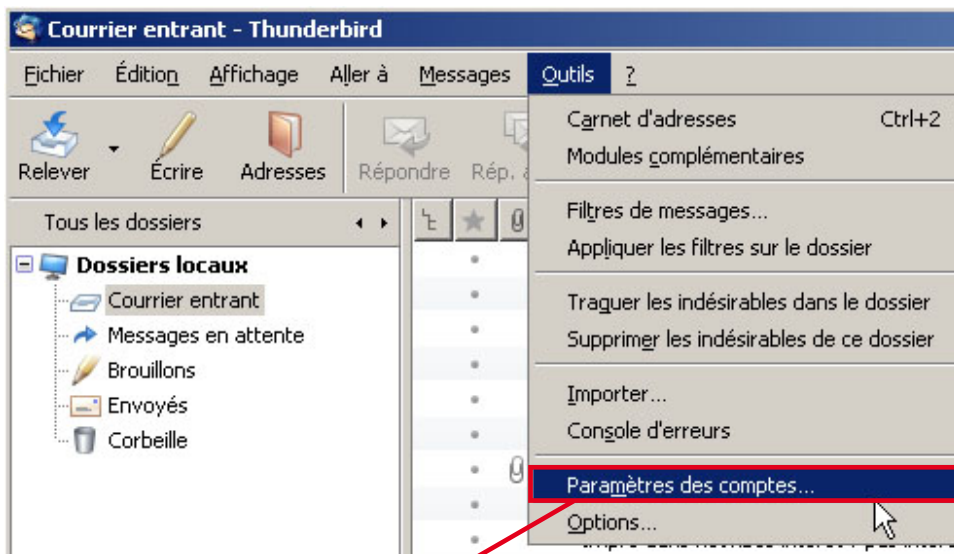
Courrier entrant - Thunderbird

Fichier Édition Affichage Aller à Messages Outils ?

Relever Écrire Adresses Répondre Rép. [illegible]

Tous les dossiers

Dossiers locaux
Courrier entrant
Messages en attente
Brouillons
Envoyés
Corbeille

Carnet d'adresses Ctrl+2
Modules complémentaires
Filtres de messages...
Appliquer les filtres sur le dossier
Traquer les indésirables dans le dossier
Supprimer les indésirables de ce dossier
Importer...
Console d'erreurs
Paramètres des comptes...
Options...